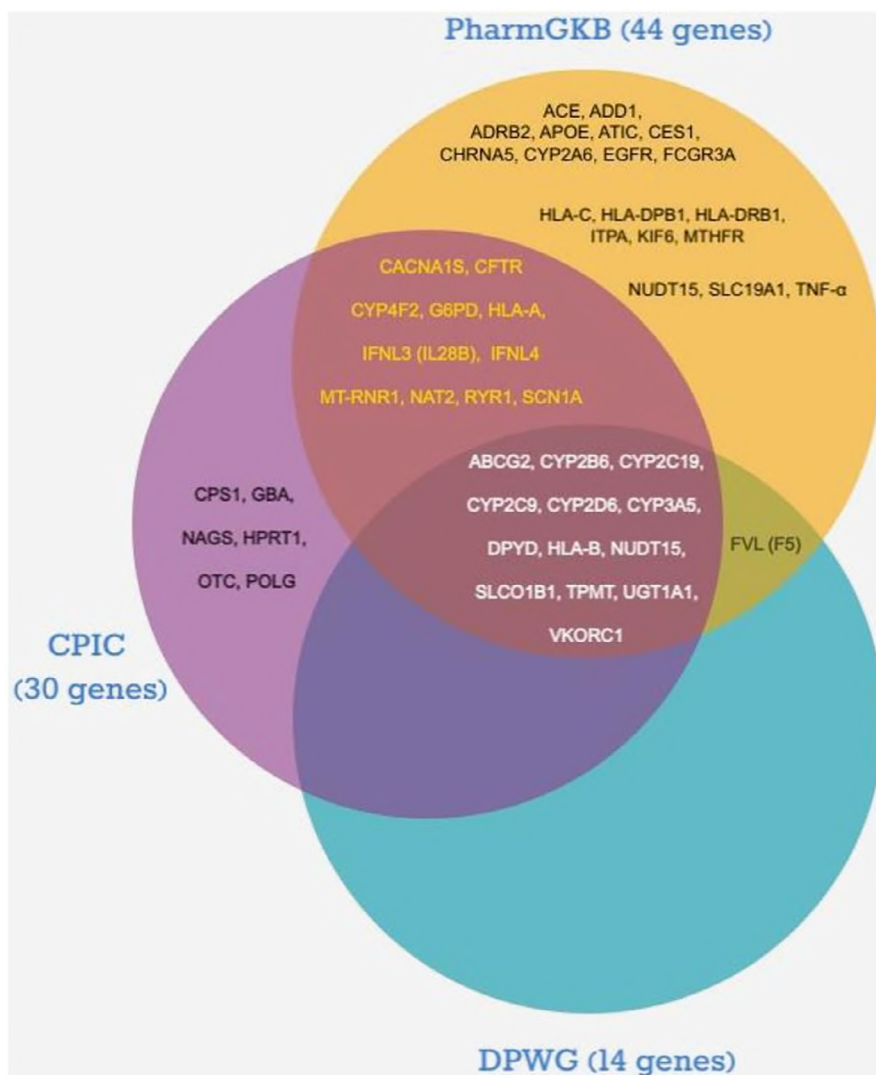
PharmGKB (44 genes)

ACE, ADD1, ADRB2, APOE, ATIC, CES1, CHRNA5, CYP2A6, EGFR, FCGR3A

HLA-C, HLA-DPB1, HLA-DRB1, ITPA, KIF6, MTHFR

NUDT15, SLC19A1, TNF-α

CACNA1S, CFTR

CYP4F2, G6PD, HLA-A,

IFNL3 (IL28B), IFNL4

MT-RNR1, NAT2, RYR1, SCN1A

ABCG2, CYP2B6, CYP2C19, CYP2C9, CYP2D6, CYP3A5, DPYD, HLA-B, NUDT15, SLCO1B1, TPMT, UGT1A1, VKORC1

CPS1, GBA, NAGS, HPRT1, OTC, POLG

FVL (F5)

CPIC (30 genes)

DPWG (14 genes)